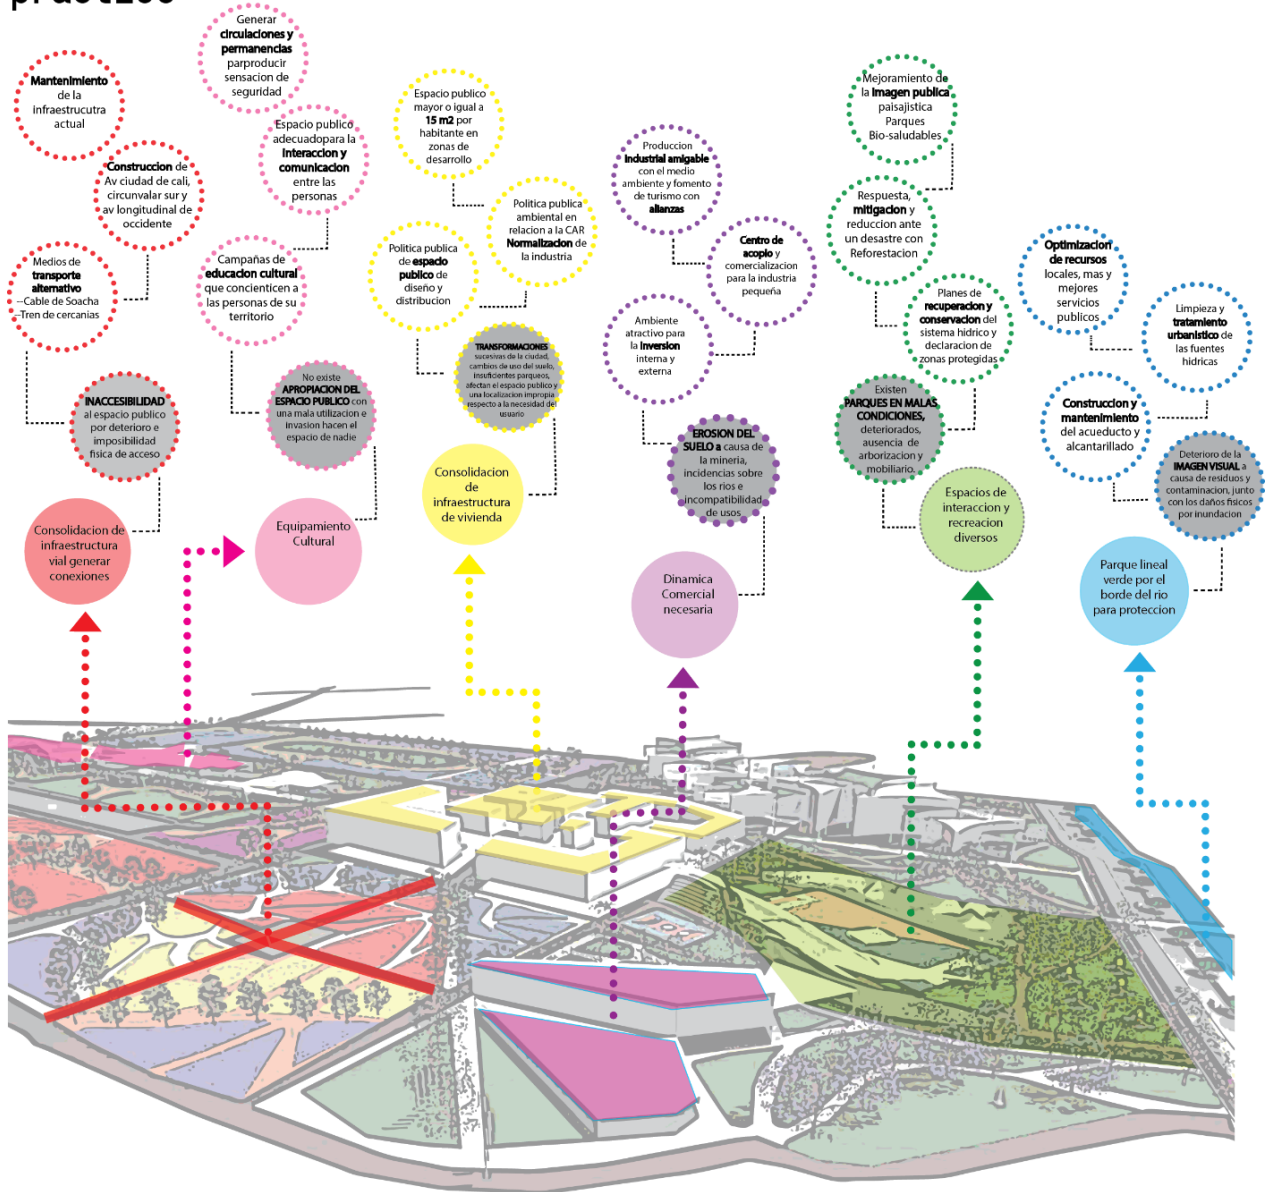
Mantenimiento de la infraestrucutra actual

Generar circulaciones y permanencias parproducir sensacion de seguridad

Espacio publico adecuadopara la interaccion y comunicacion entre las personas

Construccion de Av ciudad de cali, circunvalar sur y av longitudinal de occidente

Medios de transporte alternativo --Cable de Soacha --Tren de cercanias

Campañas de educacion cultural que concienticen a las personas de su territorio

INACCESIBILIDAD al espacio publico por deterioro e imposibilidad fisica de acceso

No existe APROPIACION DEL ESPACIO PUBLICO con una mala utilizacion e invasion hacen el espacio de nadie

Consolidacion de infraestructura vial generar conexiones

Equipamiento Cultural

Espacio publico mayor o igual a 15 m2 por habitante en zonas de desarrollo

Politica publica ambiental en relacion a la CAR Normalizacion de la industria

Politica publica de espacio publico de diseño y distribucion

TRANSFORMACIONES sucesivas de la ciudad, cambios de uso del suelo, insuficientes parqueos, afectan el espacio publico y una localizacion impropia respecto a la necesidad del usuario

Consolidacion de infraestructura de vivienda

Produccion industrial amigable con el medio ambiente y fomento de turismo con alianzas

Centro de acopio y comercializacion para la industria pequeña

Ambiente atractivo para la inversion interna y externa

EROSION DEL SUELO a causa de la mineria, incidencias sobre los rios e incompatibilidad de usos

Dinamica Comercial necesaria

Mejoramiento de la imagen publica paisajistica Parques Bio-saludables

Respuesta, mitigacion y reduccion ante un desastre con Reforestacion

Planes de recuperacion y conservacion del sistema hidrico y declaracion de zonas protegidas

Existen PARQUES EN MALAS CONDICIONES, deteriorados, ausencia de arborizacion y mobiliario.

Espacios de interaccion y recreacion diversos

Optimizacion de recursos locales, mas y mejores servicios publicos

Limpieza y tratamiento urbanistico de las fuentes hidricas

Construccion y mantenimiento del acueducto y alcantarillado

Deterioro de la IMAGEN VISUAL a causa de residuos y contaminacion, junto con los daños fisicos por inundacion

Parque lineal verde por el borde del rio para proteccion